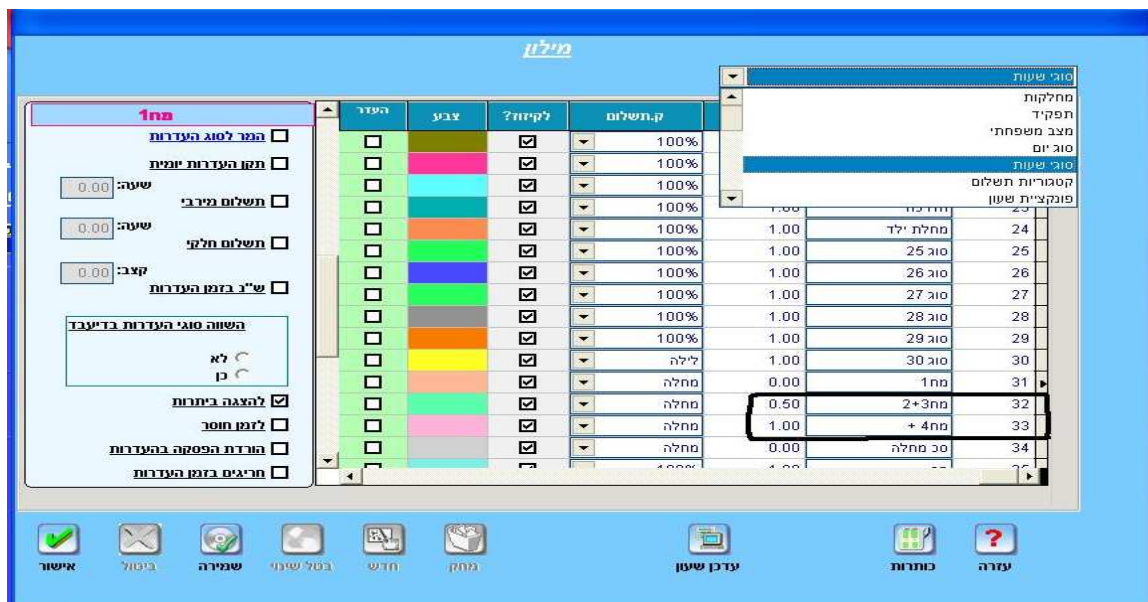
מילון

סוגי שעות
מחלקות
תפקיד
מצב משפחתי
סוג יום
סוגי שעות
קטגוריות תשלום
פונקציית שעון

מח1
המר לסוג העדרות
תקן העדרות יומית
שעה: 0.00
תשלום מירבי
שעה: 0.00
תשלום חלקי
קצב: 0.00
ש"נ בזמן העדרות
השווה סוגי העדרות בדיעבד
לא
כן
להצגה ביתרות
לזמן חוסר
הורדת הפסקה בהעדרות
חריגים בזמן העדרות

| העדר | צבע | לקיזוז? | ק.תשלום | | | |
|---|---|---|---|---|---|---|
| ☐ | | ☑ | 100% | | | |
| ☐ | | ☑ | 100% | | | |
| ☐ | | ☑ | 100% | | | |
| ☐ | | ☑ | 100% | 1.00 | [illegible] | 23 |
| ☐ | | ☑ | 100% | 1.00 | מחלת ילד | 24 |
| ☐ | | ☑ | 100% | 1.00 | סוג 25 | 25 |
| ☐ | | ☑ | 100% | 1.00 | סוג 26 | 26 |
| ☐ | | ☑ | 100% | 1.00 | סוג 27 | 27 |
| ☐ | | ☑ | 100% | 1.00 | סוג 28 | 28 |
| ☐ | | ☑ | 100% | 1.00 | סוג 29 | 29 |
| ☐ | | ☑ | לילה | 1.00 | סוג 30 | 30 |
| ☐ | | ☑ | מחלה | 0.00 | מח1 | 31 |
| ☐ | | ☑ | מחלה | 0.50 | מח3+2 | 32 |
| ☐ | | ☑ | מחלה | 1.00 | מח4 + | 33 |
| ☐ | | ☑ | מחלה | 0.00 | סכ מחלה | 34 |

אישור ביטול שמירה בטל שינוי חדש מחק עדכן שעון כותרות עזרה